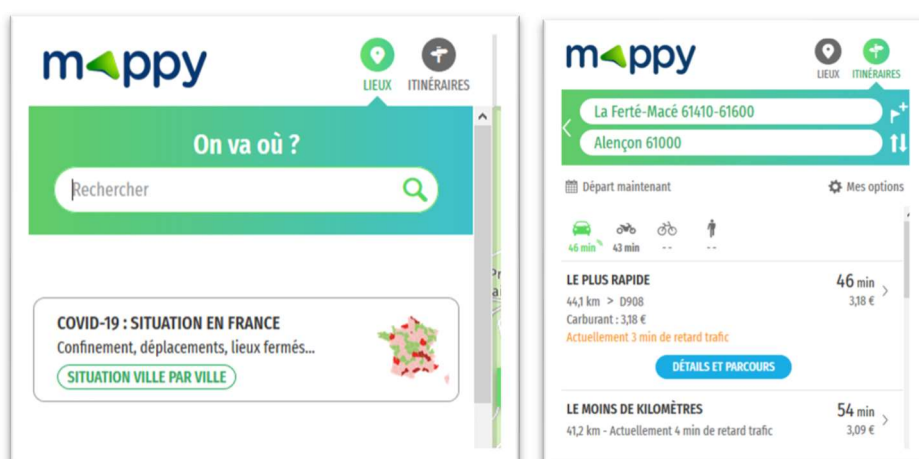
mappy

LIEUX ITINÉRAIRES

On va où ?

Rechercher

COVID-19 : SITUATION EN FRANCE
Confinement, déplacements, lieux fermés...
SITUATION VILLE PAR VILLE

mappy

LIEUX ITINÉRAIRES

La Ferté-Macé 61410-61600
Alençon 61000

Départ maintenant
Mes options

46 min 43 min -- --

LE PLUS RAPIDE
44,1 km > D908
Carburant : 3,18 €
Actuellement 3 min de retard trafic
46 min
3,18 €

DÉTAILS ET PARCOURS

LE MOINS DE KILOMÈTRES
41,2 km - Actuellement 4 min de retard trafic
54 min
3,09 €